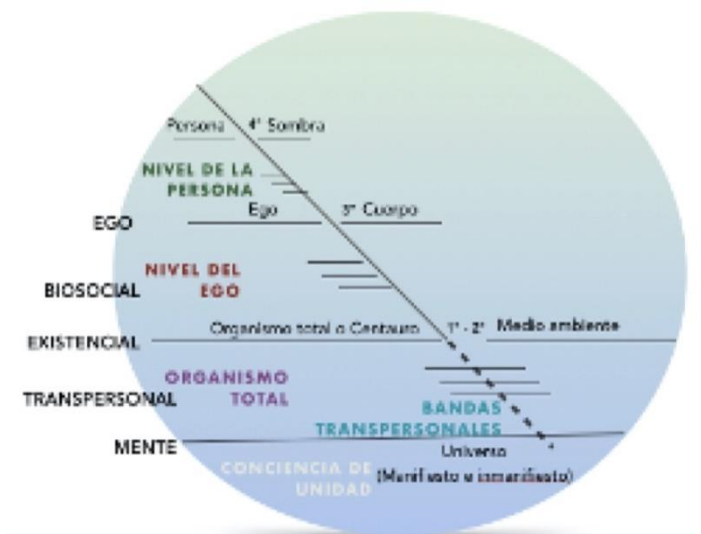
Persona
4° Sombra

NIVEL DE LA PERSONA

EGO
Ego
3° Cuerpo

BIOSOCIAL
NIVEL DEL EGO

EXISTENCIAL
Organismo total o Centauro
1° - 2°
Medio ambiente

TRANSPERSONAL
ORGANISMO TOTAL

BANDAS TRANSPERSONALES

MENTE
Universo

CONCIENCIA DE UNIDAD
(Manifiesto y inmanifiesto)